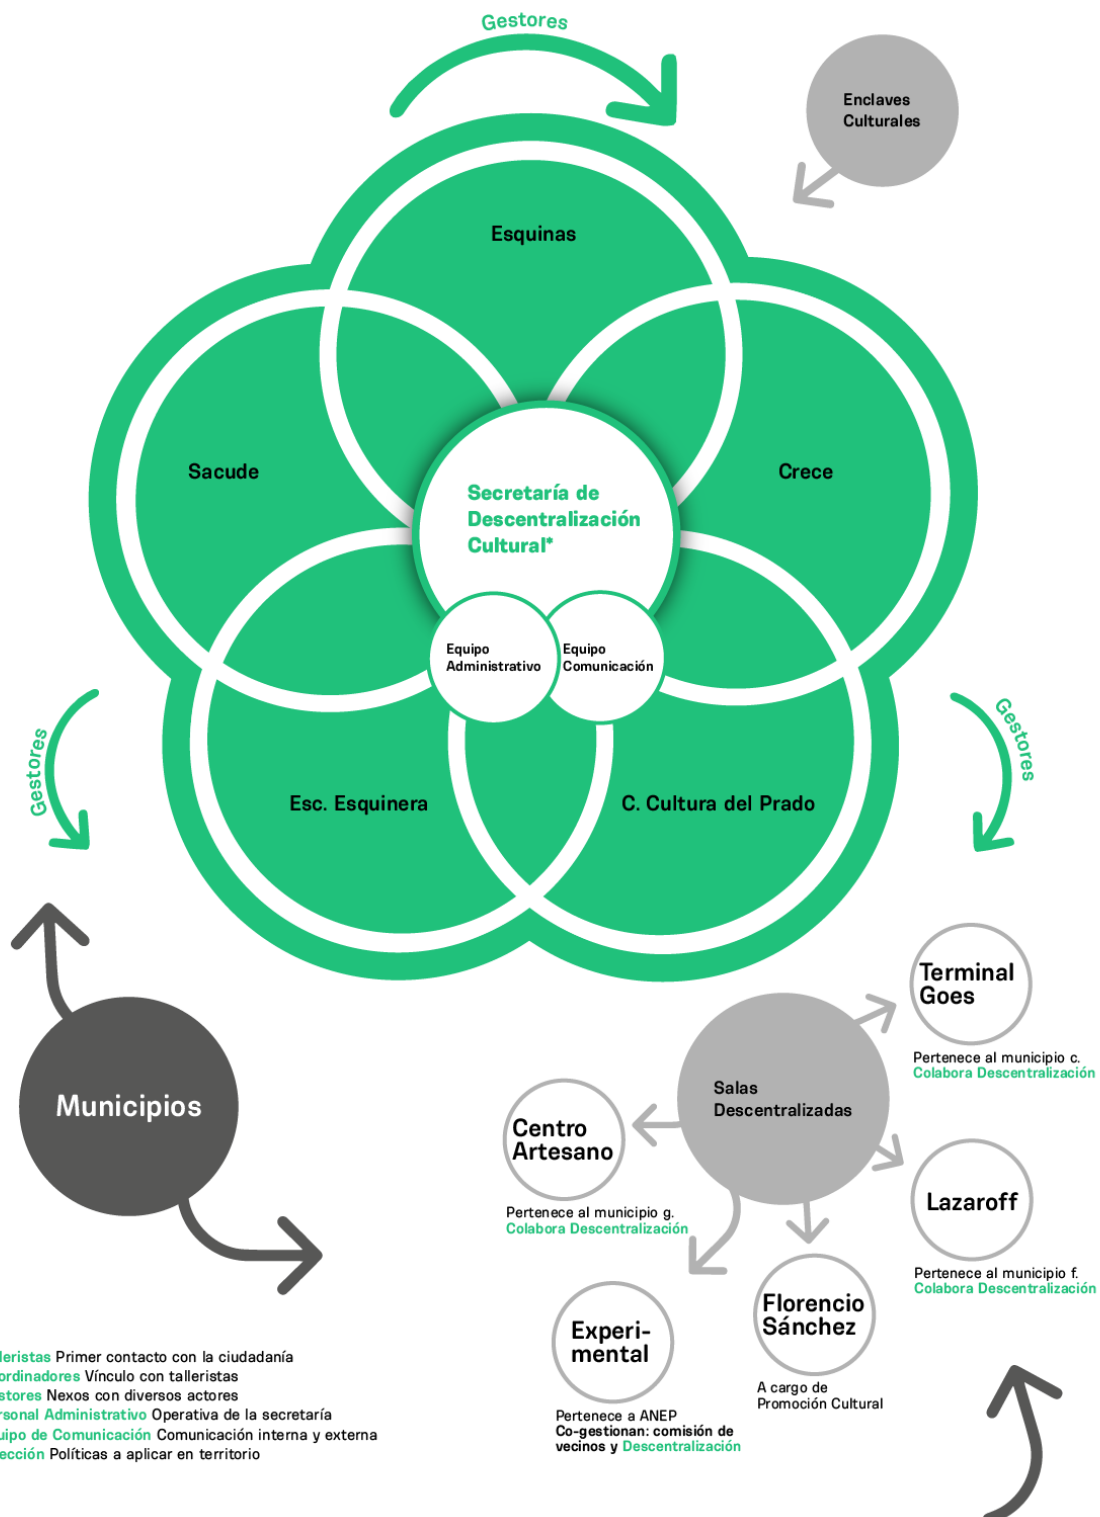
Gestores

Enclaves Culturales

Esquinas

Sacude

Crece

Secretaría de Descentralización Cultural*

Equipo Administrativo

Equipo Comunicación

Gestores

Gestores

Esc. Esquinera

C. Cultura del Prado

Terminal Goes

Pertenece al municipio c. Colabora Descentralización

Municipios

Salas Descentralizadas

Centro Artesano

Pertenece al municipio g. Colabora Descentralización

Lazaroff

Pertenece al municipio f. Colabora Descentralización

Florencio Sánchez

A cargo de Promoción Cultural

Experi-mental

Pertenece a ANEP Co-gestionan: comisión de vecinos y Descentralización

leristas Primer contacto con la ciudadanía
ordinadores Vínculo con talleristas
stores Nexos con diversos actores
rsonal Administrativo Operativa de la secretaría
uipo de Comunicación Comunicación interna y externa
ección Políticas a aplicar en territorio